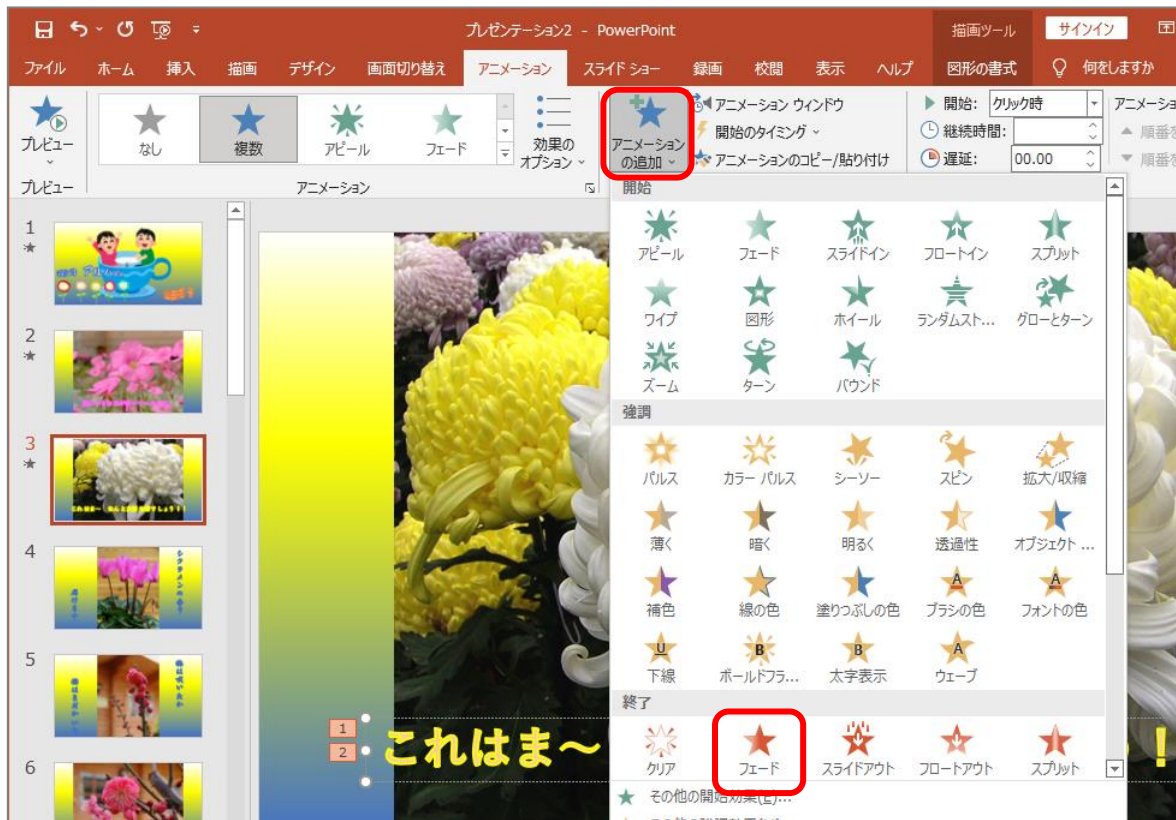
プレゼンテーション2 - PowerPoint

描画ツール

サインイン

ファイル ホーム 挿入 描画 デザイン 画面切り替え アニメーション スライド ショー 録画 校閲 表示 ヘルプ 図形の書式 何をしますか

プレビュー

なし 複数 アピール フェード

効果のオプション

アニメーションの追加

アニメーション ウィンドウ

開始のタイミング

アニメーションのコピー/貼り付け

開始: クリック時

継続時間:

遅延: 00.00

アニメーション

プレビュー

アニメーション

1

2

3

4

5

6

開始

アピール フェード スライドイン フロートイン スプリット

ワイプ 図形 ホイール ランダムスト... グローとターン

ズーム ターン バウンド

強調

パルス カラー パルス シーソー スピン 拡大/収縮

薄く 暗く 明るく 透過性 オブジェクト ...

補色 線の色 塗りつぶしの色 ブラシの色 フォントの色

下線 ボールドフラ... 太字表示 ウェーブ

終了

クリア フェード スライドアウト フロートアウト スプリット

その他の開始効果(E)...

1

2

これはま～ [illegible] ！